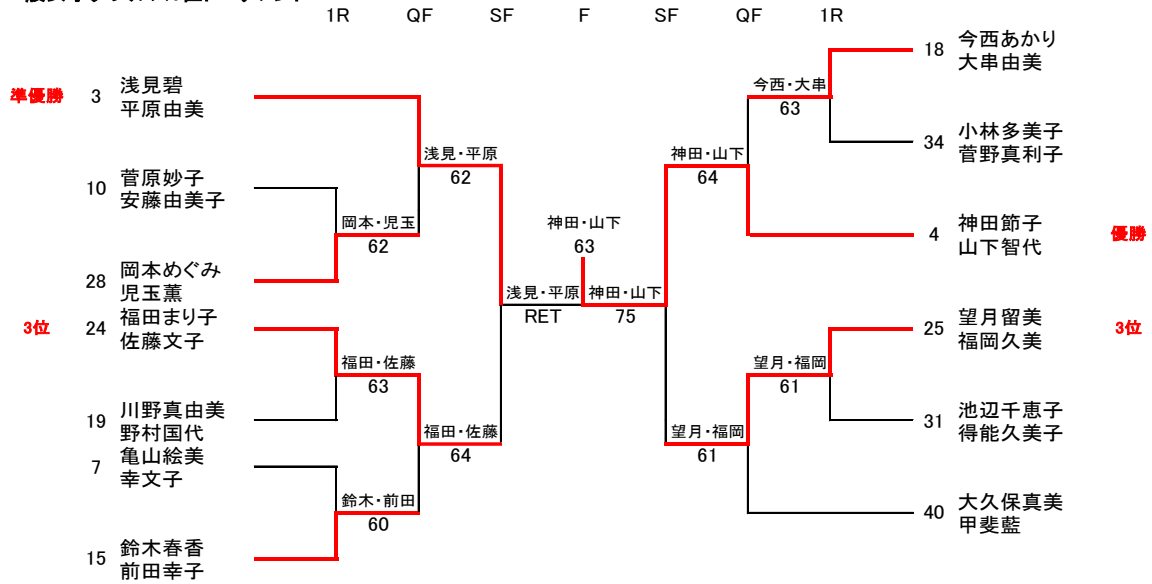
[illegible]

1R QF SF F SF QF 1R

準優勝 3 浅見碧 平原由美

10 菅原妙子 安藤由美子

28 岡本めぐみ 児玉薫

3位 24 福田まり子 佐藤文子

19 川野真由美 野村国代

7 亀山絵美 幸文子

15 鈴木春香 前田幸子

岡本・児玉 62

浅見・平原 62

福田・佐藤 63

鈴木・前田 60

福田・佐藤 64

浅見・平原 RET

神田・山下 63

神田・山下 75

神田・山下 64

望月・福岡 61

今西・大串 63

望月・福岡 61

18 今西あかり 大串由美

34 小林多美子 菅野真利子

4 神田節子 山下智代 優勝

25 望月留美 福岡久美 3位

31 池辺千恵子 得能久美子

40 大久保真美 甲斐藍